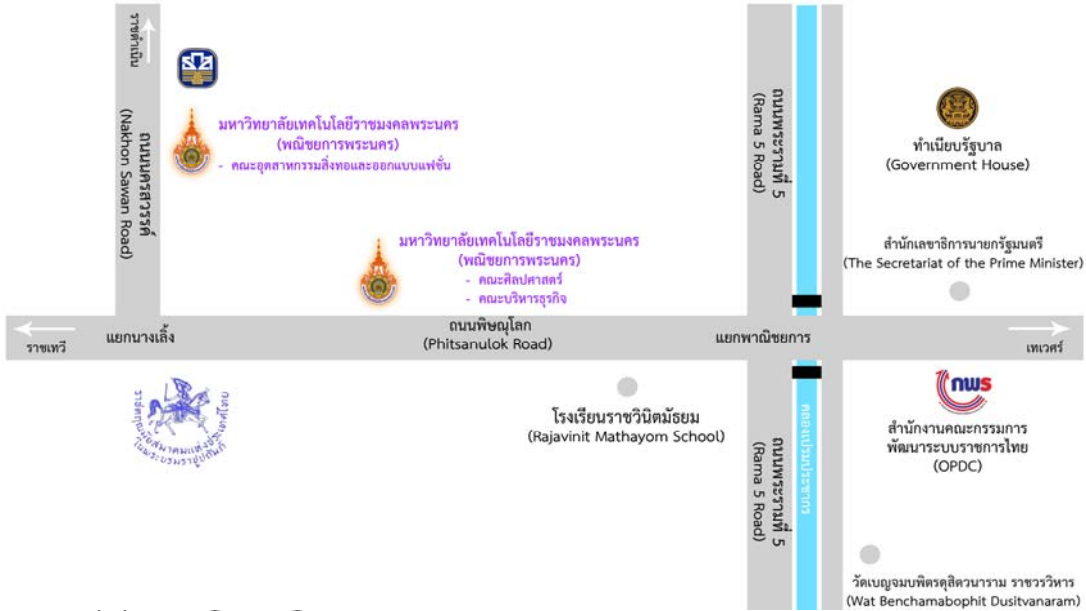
ราชดำเนิน

ถนนนครสวรรค์
(Nakhon Sawan Road)

มหาวิทยาลัยเทคโนโลยีราชมงคลพระนคร
(พณิชยการพระนคร)
- คณะอุตสาหกรรมสิ่งทอและออกแบบแฟชั่น

มหาวิทยาลัยเทคโนโลยีราชมงคลพระนคร
(พณิชยการพระนคร)
- คณะศิลปศาสตร์
- คณะบริหารธุรกิจ

ถนนพระรามที่ 5
(Rama 5 Road)

ทำเนียบรัฐบาล
(Government House)

สำนักเลขาธิการนายกรัฐมนตรี
(The Secretariat of the Prime Minister)

ราชเทวี

แยกนางเลิ้ง

ถนนพิษณุโลก
(Phitsanulok Road)

แยกพาณิชยการ

เทเวศร์

ราชกรีฑาสโมสรแห่งประเทศไทย ในพระบรมราชูปถัมภ์

โรงเรียนราชวินิตมัธยม
(Rajavinit Mathayom School)

คลองเปรมประชากร

ถนนพระรามที่ 5
(Rama 5 Road)

กพร

สำนักงานคณะกรรมการ
พัฒนาระบบราชการไทย
(OPDC)

วัดเบญจมบพิตรดุสิตวนาราม ราชวรวิหาร
(Wat Benchamabophit Dusitvanaram)